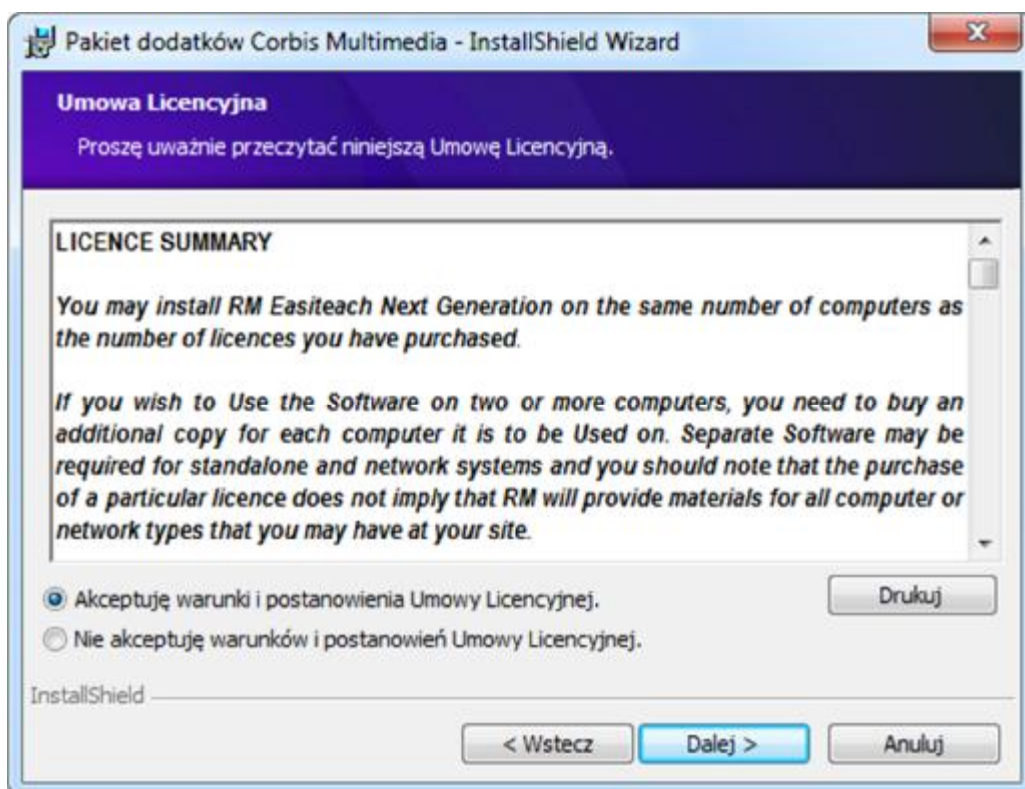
Pakiet dodatków Corbis Multimedia - InstallShield Wizard

Umowa Licencyjna

Proszę uważnie przeczytać niniejszą Umowę Licencyjną.

LICENCE SUMMARY

You may install RM Easiteach Next Generation on the same number of computers as the number of licences you have purchased.

If you wish to Use the Software on two or more computers, you need to buy an additional copy for each computer it is to be Used on. Separate Software may be required for standalone and network systems and you should note that the purchase of a particular licence does not imply that RM will provide materials for all computer or network types that you may have at your site.

Akceptuję warunki i postanowienia Umowy Licencyjnej.

Nie akceptuję warunków i postanowień Umowy Licencyjnej.

Drukuj

InstallShield

< Wstecz

Dalej >

Anuluj